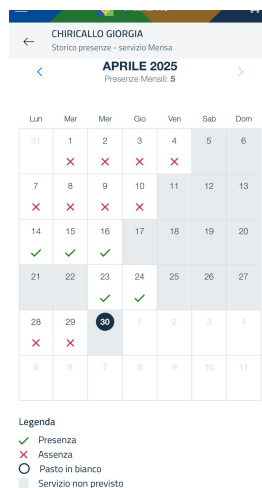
CHIRICALLO GIORGIA
Storico presenze - servizio Mensa

APRILE 2025
Presenze Mensili: 5

| Lun | Mar | Mer | Gio | Ven | Sab | Dom |
|---|---|---|---|---|---|---|
| 31 | 1 ✕ | 2 ✕ | 3 ✕ | 4 ✕ | 5 | 6 |
| 7 ✕ | 8 ✕ | 9 ✕ | 10 ✕ | 11 | 12 | 13 |
| 14 ✓ | 15 ✓ | 16 ✓ | 17 | 18 | 19 | 20 |
| 21 | 22 | 23 ✓ | 24 ✓ | 25 | 26 | 27 |
| 28 ✕ | 29 ✕ | 30 | 1 | 2 | 3 | 4 |
| 5 | 6 | 7 | 8 | 9 | 10 | 11 |

Legenda
✓ Presenza
✕ Assenza
Pasto in bianco
Servizio non previsto